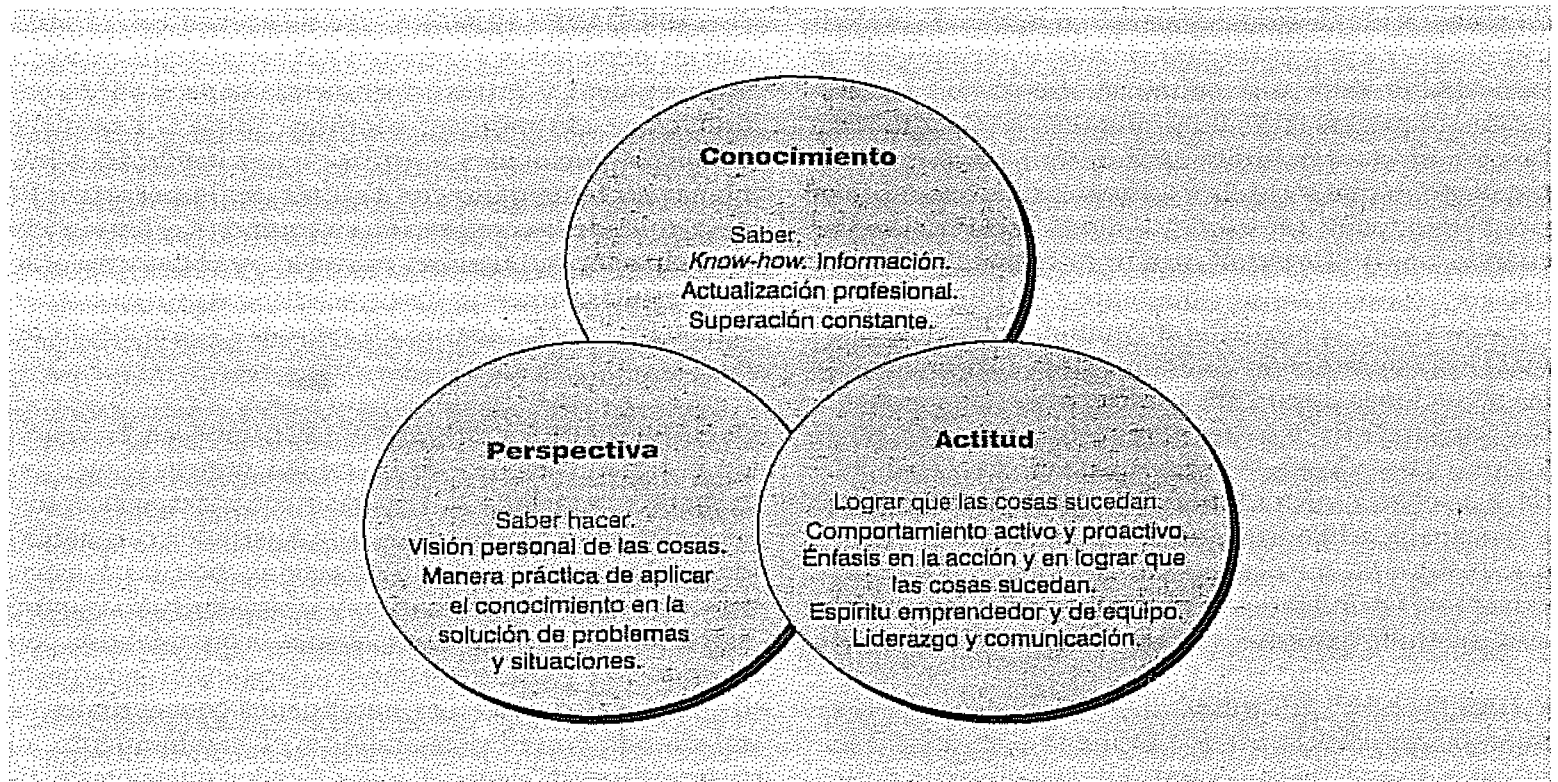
Conocimiento

Saber.
Know-how. Información.
Actualización profesional.
Superación constante.

Perspectiva

Saber hacer.
Visión personal de las cosas.
Manera práctica de aplicar el conocimiento en la solución de problemas y situaciones.

Actitud

Lograr que las cosas sucedan.
Comportamiento activo y proactivo.
Énfasis en la acción y en lograr que las cosas sucedan.
Espíritu emprendedor y de equipo.
Liderazgo y comunicación.